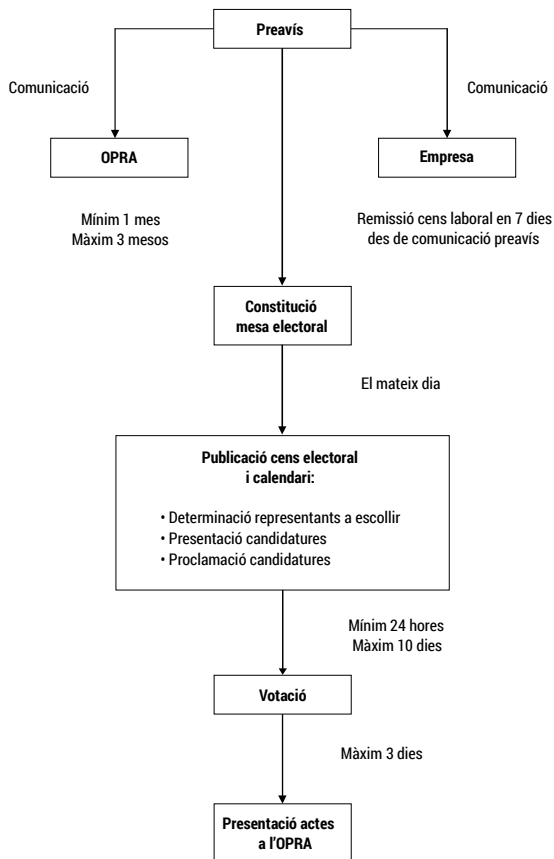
Preavís

Comunicació

Comunicació

OPRA

Empresa

Mínim 1 mes
Màxim 3 mesos

Remissió cens laboral en 7 dies des de comunicació preavís

Constitució mesa electoral

El mateix dia

Publicació cens electoral i calendari:

• Determinació representants a escollir
• Presentació candidatures
• Proclamació candidatures

Mínim 24 hores
Màxim 10 dies

Votació

Màxim 3 dies

Presentació actes a l'OPRA